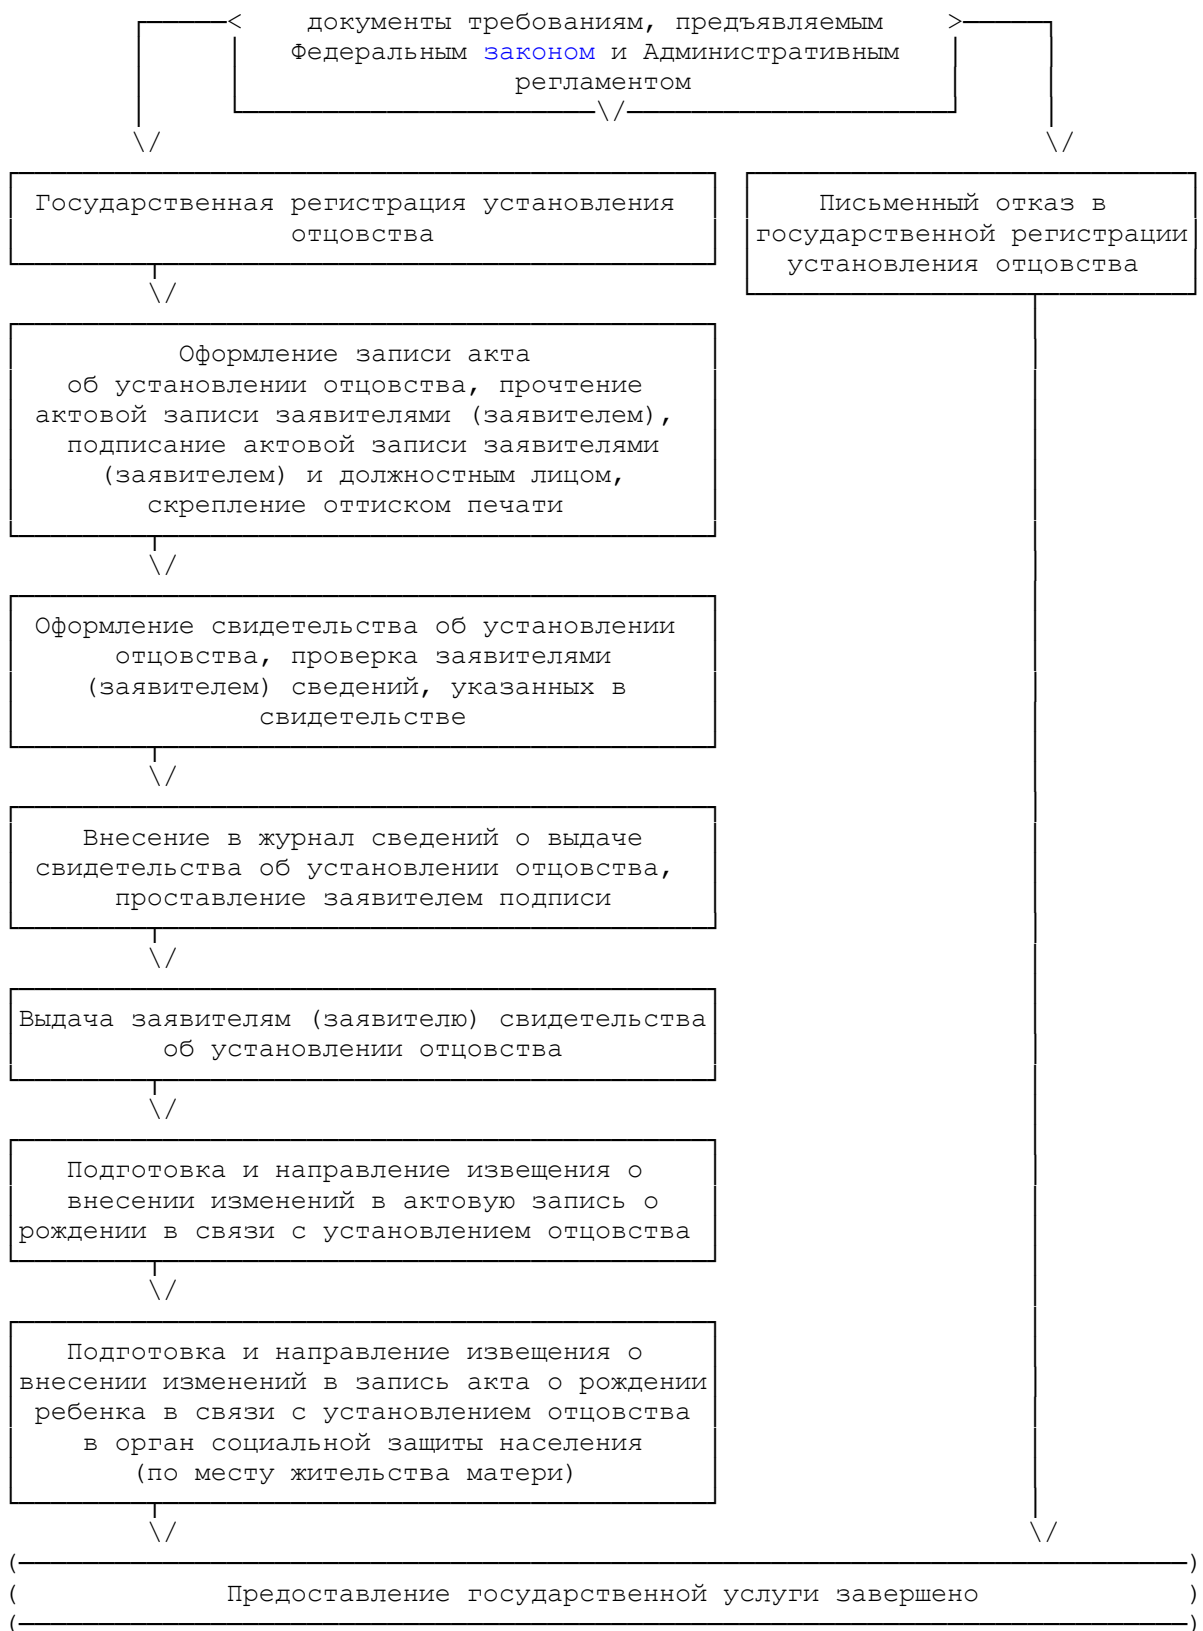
документы требованиям, предъявляемым Федеральным законом и Административным регламентом

Государственная регистрация установления отцовства

Письменный отказ в государственной регистрации установления отцовства

Оформление записи акта об установлении отцовства, прочтение актовой записи заявителями (заявителем), подписание актовой записи заявителями (заявителем) и должностным лицом, скрепление оттиском печати

Оформление свидетельства об установлении отцовства, проверка заявителями (заявителем) сведений, указанных в свидетельстве

Внесение в журнал сведений о выдаче свидетельства об установлении отцовства, проставление заявителем подписи

Выдача заявителям (заявителю) свидетельства об установлении отцовства

Подготовка и направление извещения о внесении изменений в актовую запись о рождении в связи с установлением отцовства

Подготовка и направление извещения о внесении изменений в запись акта о рождении ребенка в связи с установлением отцовства в орган социальной защиты населения (по месту жительства матери)

Предоставление государственной услуги завершено